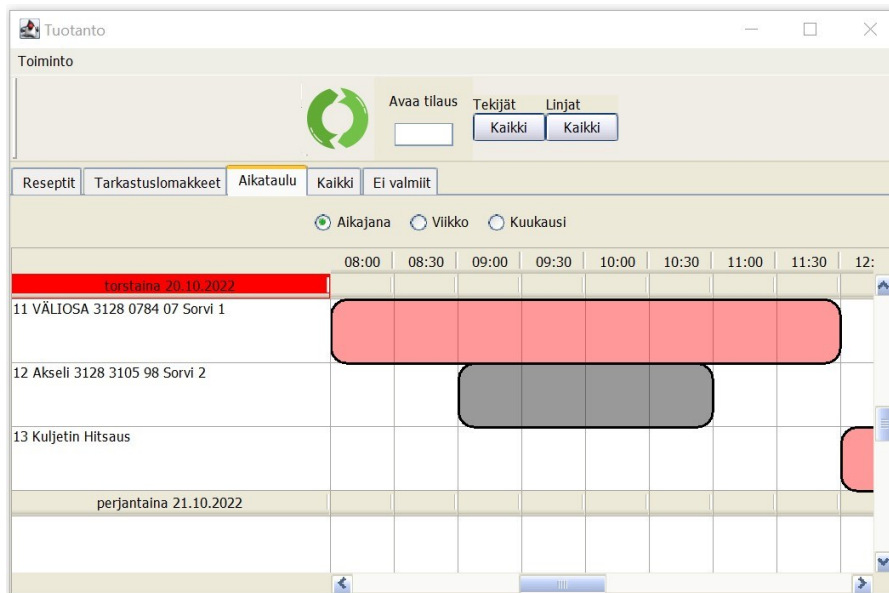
Tuotanto

Toiminto

Avaa tilaus

Tekijät
Kaikki

Linjat
Kaikki

Reseptit | Tarkastuslomakkeet | Aikataulu | Kaikki | Ei valmiit

Aikajana   Viikko   Kuukausi

| | 08:00 | 08:30 | 09:00 | 09:30 | 10:00 | 10:30 | 11:00 | 11:30 | 12: |
|---|---|---|---|---|---|---|---|---|---|
| torstaina 20.10.2022 | | | | | | | | | |
| 11 VÄLIOSA 3128 0784 07 Sorvi 1 | | | | | | | | | |
| 12 Akseli 3128 3105 98 Sorvi 2 | | | | | | | | | |
| 13 Kuljetin Hitsaus | | | | | | | | | |
| perjantaina 21.10.2022 | | | | | | | | | |